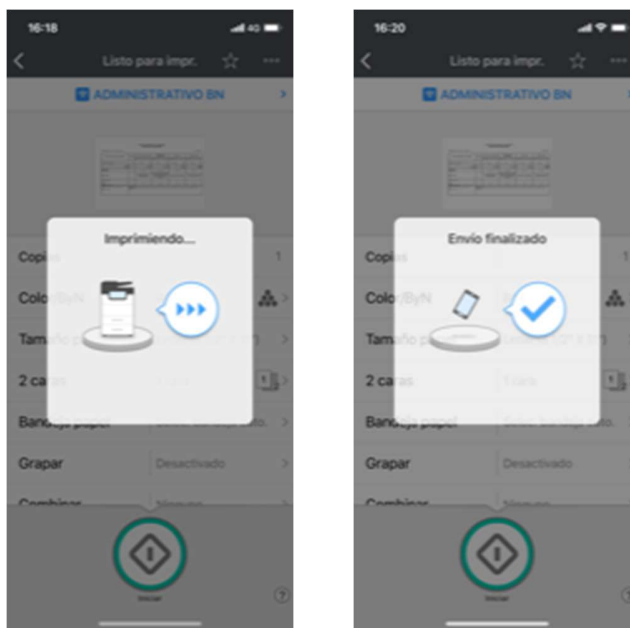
16:18
4G
Listo para impr.
ADMINISTRATIVO BN
Copias
1
Color/ByN
Tamaño papel
2 caras
Bandeja papel
Grapar
Desactivado
Combinar
Ninguno
Imprimiendo...
Iniciar
?

16:20
Listo para impr.
ADMINISTRATIVO BN
Copias
Color/ByN
Tamaño papel
2 caras
Bandeja papel
Grapar
Desactivado
Combinar
Ninguno
Envío finalizado
Iniciar
?